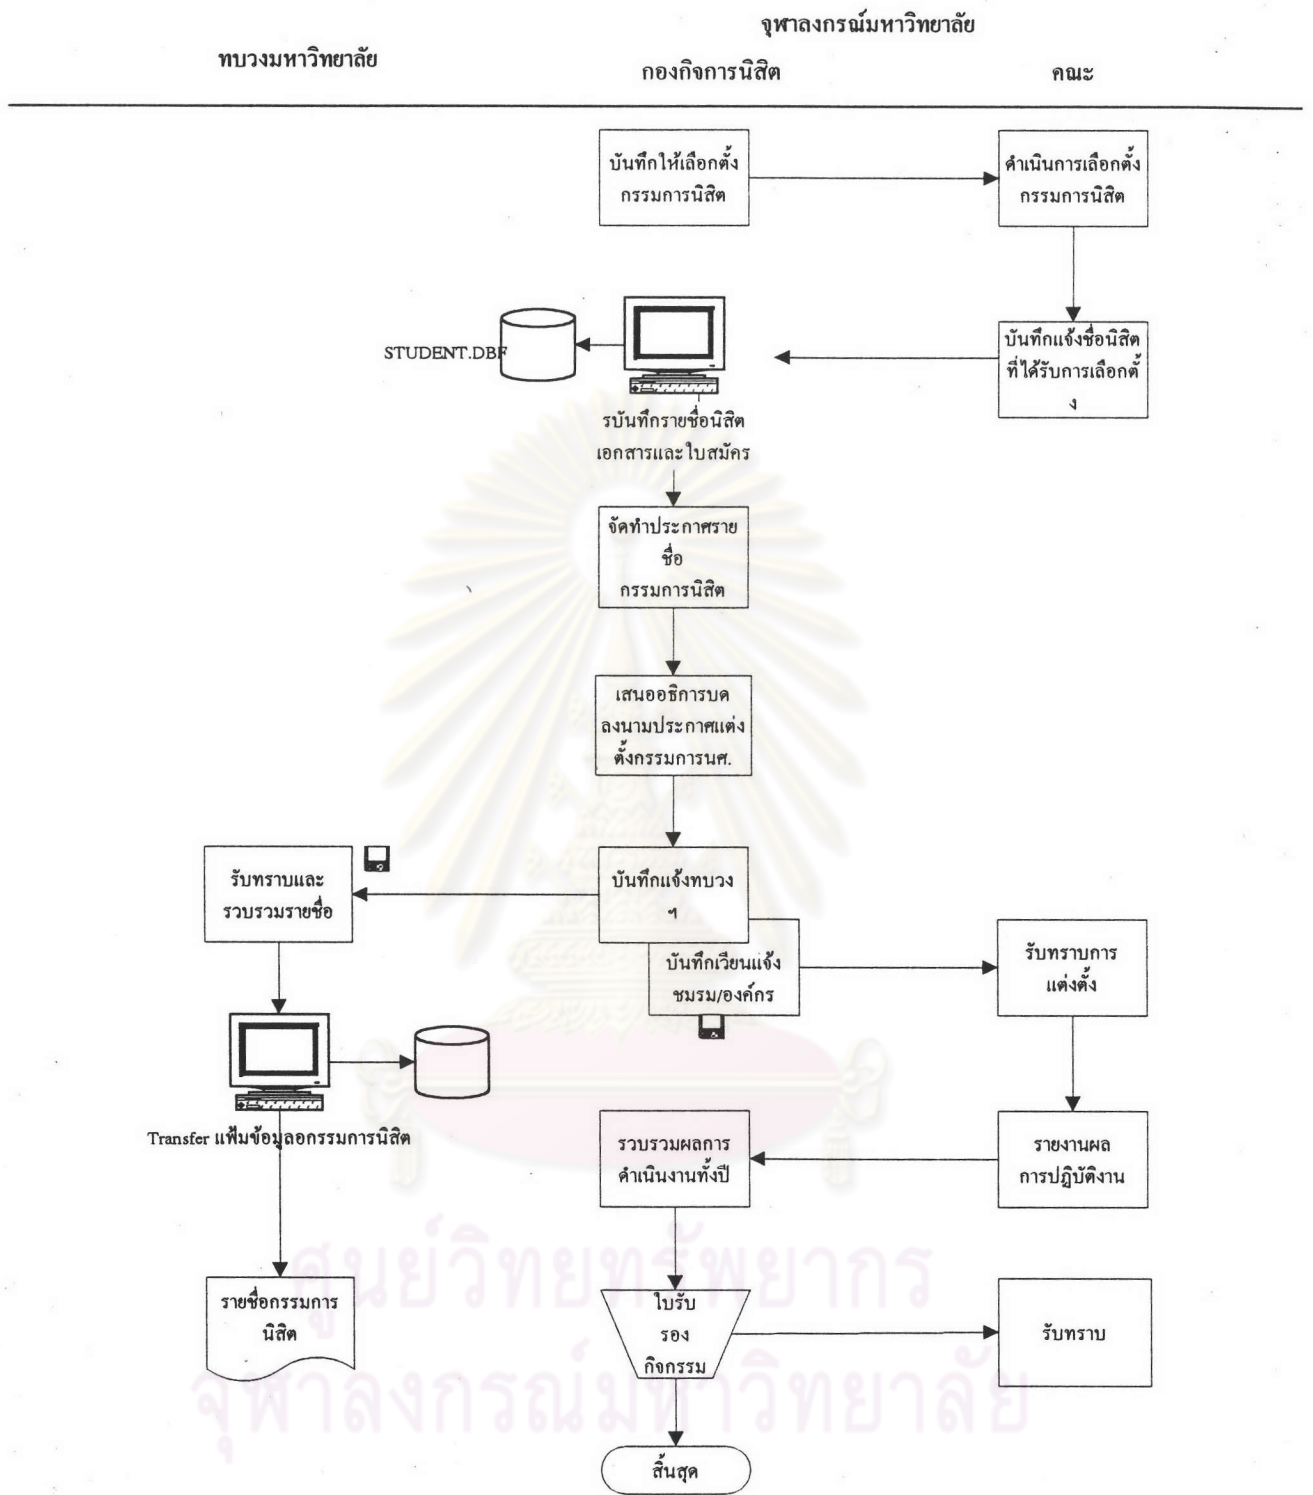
จุฬาลงกรณ์มหาวิทยาลัย

ทบวงมหาวิทยาลัย

กองกิจการนิสิต

คณะ

บันทึกให้เลือกตั้งกรรมการนิสิต

ดำเนินการเลือกตั้งกรรมการนิสิต

STUDENT.DBF

บันทึกแจ้งชื่อนิสิตที่ได้รับการเลือกตั้ ง

รบันทึกรายชื่อนิสิตเอกสารและใบสมัคร

จัดทำประกาศรายชื่อกรรมการนิสิต

เสนออธิการบดลงนามประกาศแต่งตั้งกรรมการนศ.

รับทราบและรวบรวมรายชื่อ

บันทึกแจ้งทบวง ฯ

บันทึกเวียนแจ้งชมรม/องค์กร

รับทราบการแต่งตั้ง

Transfer แฟ้มข้อมูลอกรรมการนิสิต

รวบรวมผลการดำเนินงานทั้งปี

รายงานผลการปฏิบัติงาน

รายชื่อกรรมการนิสิต

ใบรับรองกิจกรรม

รับทราบ

สิ้นสุด

ศูนย์วิทยทรัพยากร
จุฬาลงกรณ์มหาวิทยาลัย